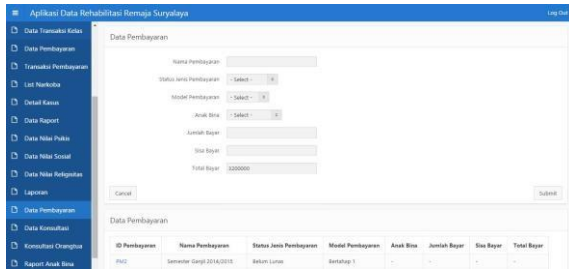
Aplikasi Data Rehabilitasi Remaja Suryalaya

Log Out

Data Transaksi Kelas
Data Pembayaran
Transaksi Pembayaran
List Narkoba
Detail Kasus
Data Raport
Data Nilai Psikis
Data Nilai Sosial
Data Nilai Religiutas
Laporan
Data Pembayaran
Data Konsultasi
Konsultasi Orangtua
Raport Anak Bina

Data Pembayaran

Nama Pembayaran
Status Jenis Pembayaran - Select -
Model Pembayaran - Select -
Anak Bina - Select -
Jumlah Bayar
Sisa Bayar
Total Bayar 3200000

Cancel

Submit

Data Pembayaran

| ID Pembayaran | Nama Pembayaran | Status Jenis Pembayaran | Model Pembayaran | Anak Bina | Jumlah Bayar | Sisa Bayar | Total Bayar |
|---|---|---|---|---|---|---|---|
| PM2 | Semester Ganjil 2014/2015 | Belum Lunas | Bertahap 1 | - | - | - | - |